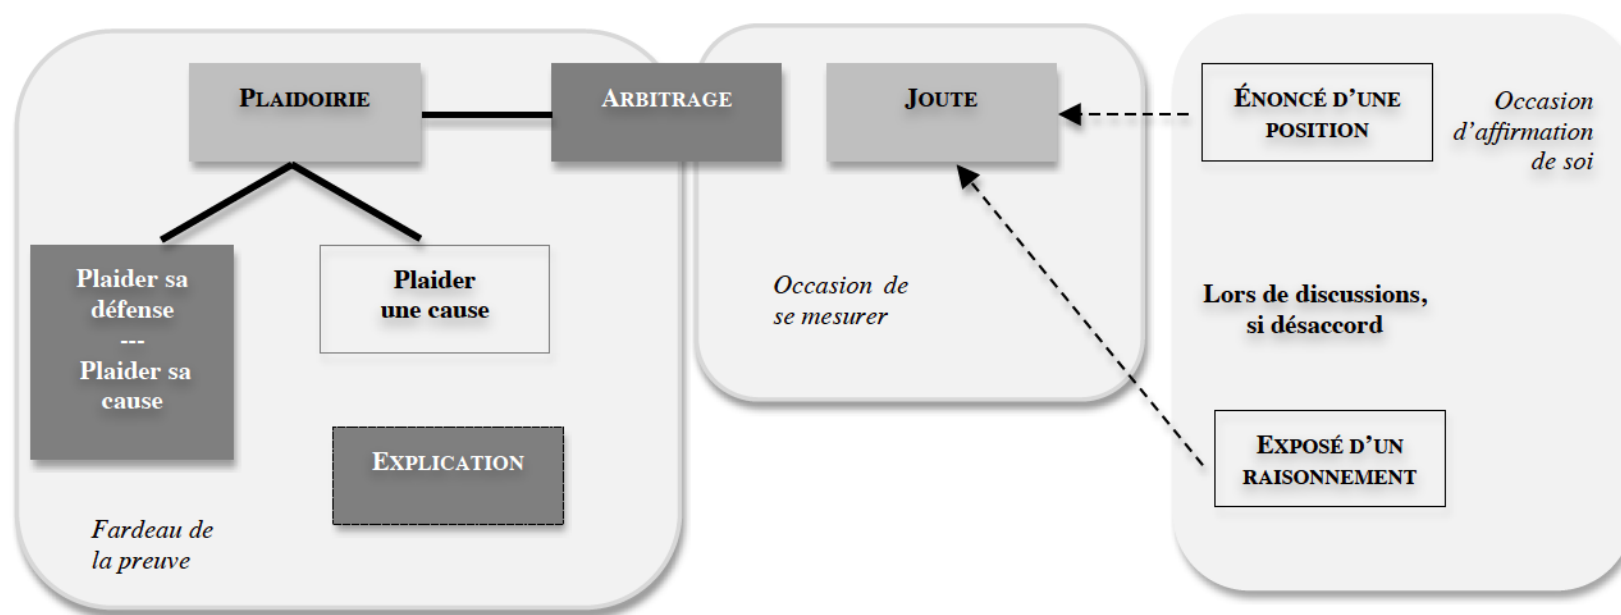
PLAIDOIRIE

ARBITRAGE

JOUTE

ÉNONCÉ D'UNE POSITION

Occasion d'affirmation de soi

Plaider sa défense
---
Plaider sa cause

Plaider une cause

Occasion de se mesurer

Lors de discussions, si désaccord

EXPLICATION

EXPOSÉ D'UN RAISONNEMENT

Fardeau de la preuve